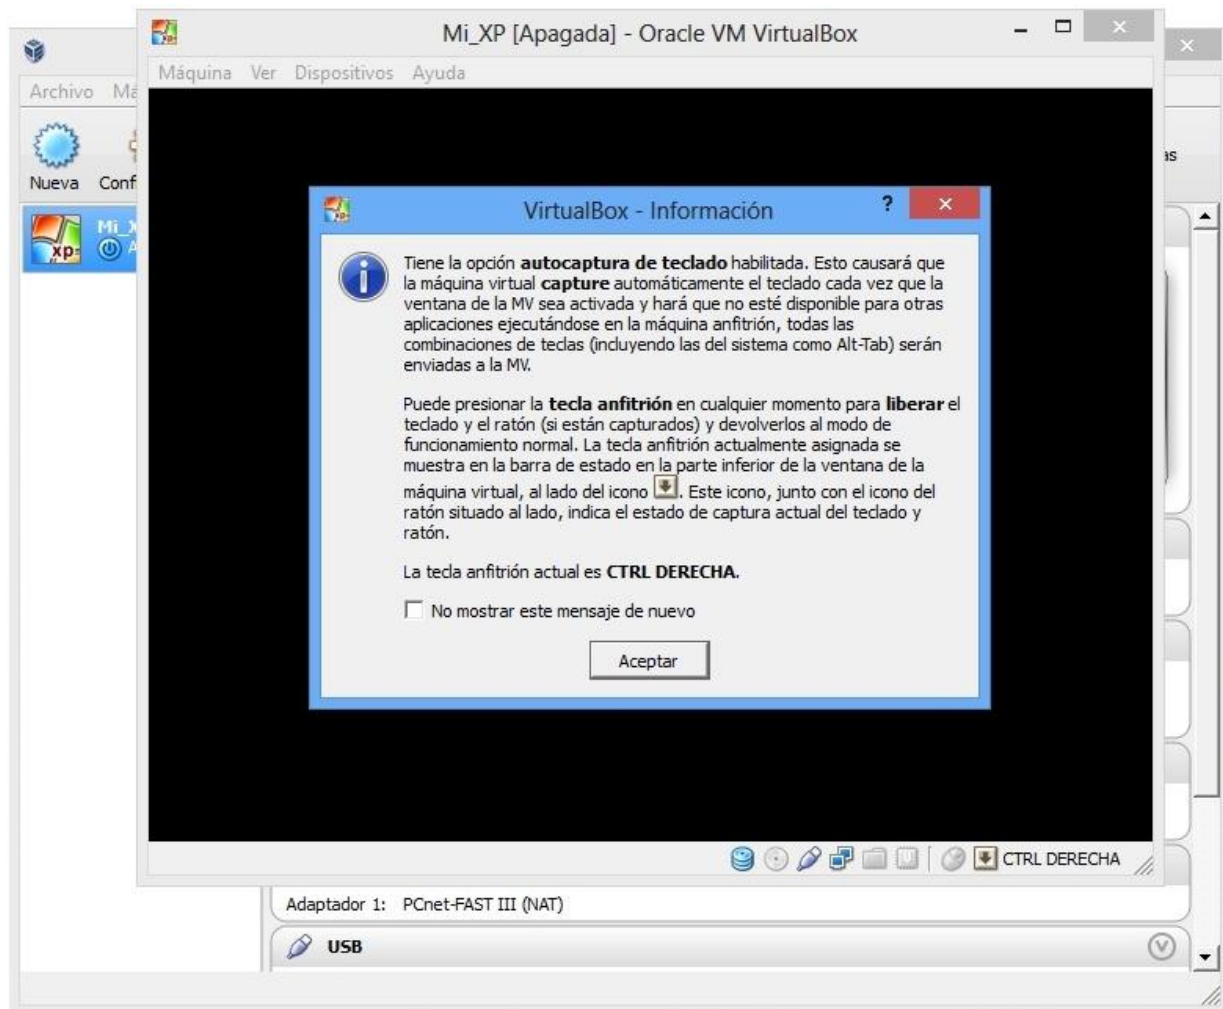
Mi_XP [Apagada] - Oracle VM VirtualBox

Archivo Má

Nueva Conf

Mi_X

Máquina Ver Dispositivos Ayuda

VirtualBox - Información

Tiene la opción **autocaptura de teclado** habilitada. Esto causará que la máquina virtual **capture** automáticamente el teclado cada vez que la ventana de la MV sea activada y hará que no esté disponible para otras aplicaciones ejecutándose en la máquina anfitrión, todas las combinaciones de teclas (incluyendo las del sistema como Alt-Tab) serán enviadas a la MV.

Puede presionar la **tecla anfitrión** en cualquier momento para **liberar** el teclado y el ratón (si están capturados) y devolverlos al modo de funcionamiento normal. La tecla anfitrión actualmente asignada se muestra en la barra de estado en la parte inferior de la ventana de la máquina virtual, al lado del icono . Este icono, junto con el icono del ratón situado al lado, indica el estado de captura actual del teclado y ratón.

La tecla anfitrión actual es **CTRL DERECHA**.

No mostrar este mensaje de nuevo

Aceptar

CTRL DERECHA

Adaptador 1: PCnet-FAST III (NAT)

USB